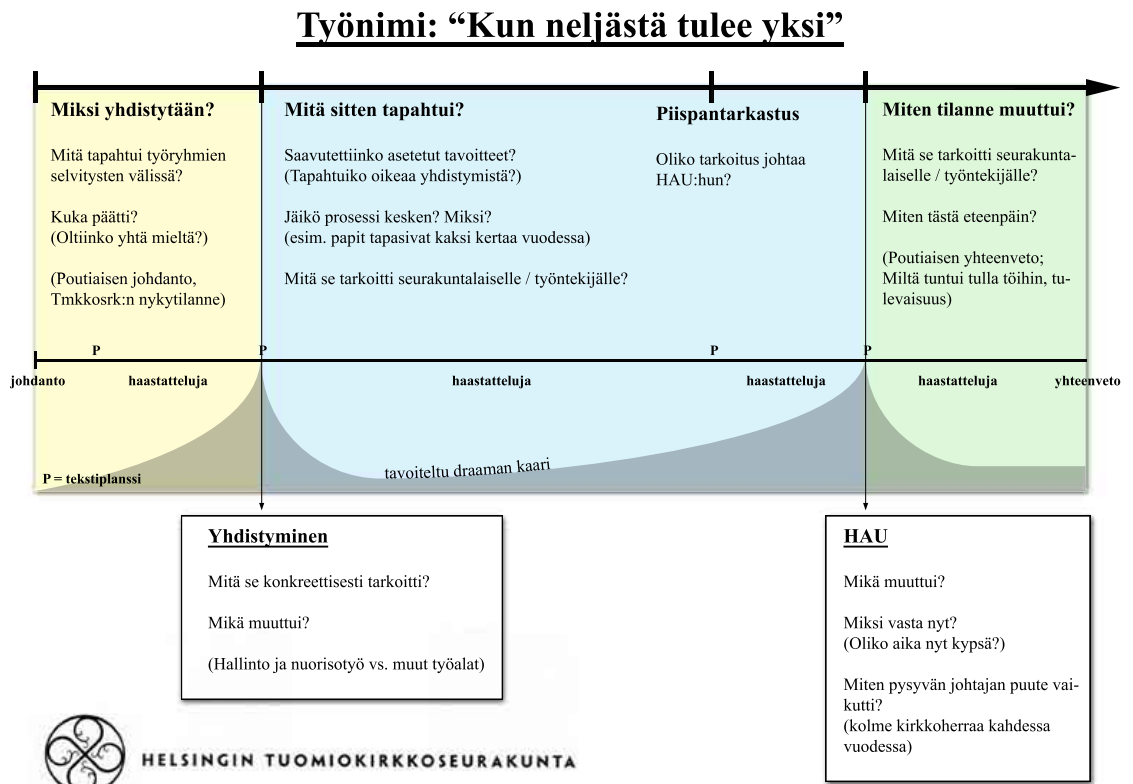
Työnimi: “Kun neljästä tulee yksi”

Miksi yhdistytään?

Mitä tapahtui työryhmien selvitysten välissä?

Kuka päätti?
(Oltiinko yhtä mieltä?)

(Poutiaisen johdanto, Tmkkosrk:n nykytilanne)

Mitä sitten tapahtui?

Saavutettiinko asetetut tavoitteet?
(Tapahtuiko oikeaa yhdistymistä?)

Jäikö prosessi kesken? Miksi?
(esim. papit tapasivat kaksi kertaa vuodessa)

Mitä se tarkoitti seurakuntalaiselle / työntekijälle?

Piispantarkastus

Oliko tarkoitus johtaa HAU:hun?

Miten tilanne muuttui?

Mitä se tarkoitti seurakuntalaiselle / työntekijälle?

Miten tästä eteenpäin?

(Poutiaisen yhteenveto; Miltä tuntui tulla töihin, tulevaisuus)

P P P P

johdanto haastatteluja haastatteluja haastatteluja haastatteluja yhteenveto

tavoiteltu draaman kaari

P = tekstiplanssi

Yhdistyminen

Mitä se konkreettisesti tarkoitti?

Mikä muuttui?

(Hallinto ja nuorisotyö vs. muut työalat)

HAU

Mikä muuttui?

Miksi vasta nyt?
(Oliko aika nyt kypsä?)

Miten pysyvän johtajan puute vaikutti?
(kolme kirkkoherraa kahdessa vuodessa)

HELSINGIN TUOMIOKIRKKOSEURAKUNTA